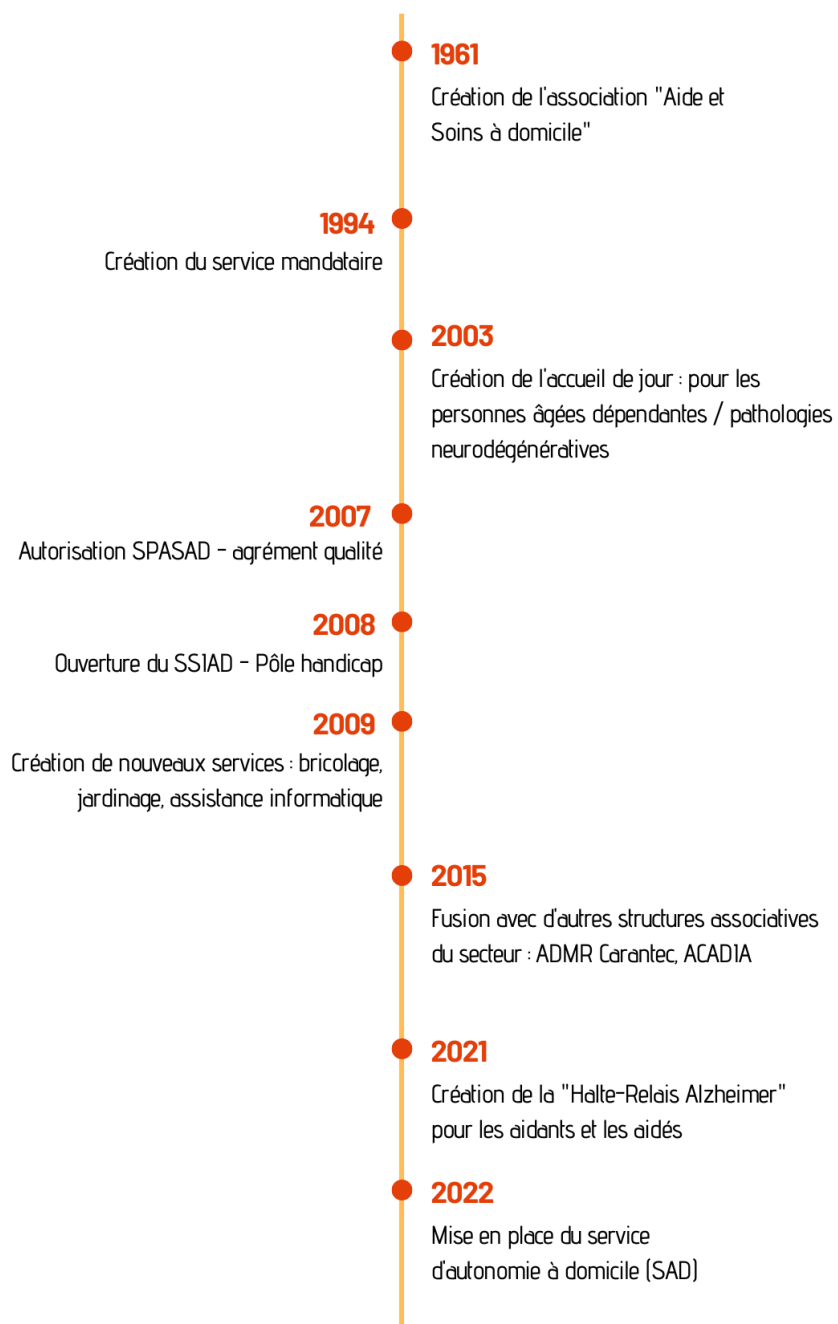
1961
Création de l'association "Aide et Soins à domicile"

1994
Création du service mandataire

2003
Création de l'accueil de jour : pour les personnes âgées dépendantes / pathologies neurodégénératives

2007
Autorisation SPASAD - agrément qualité

2008
Ouverture du SSIAD - Pôle handicap

2009
Création de nouveaux services : bricolage, jardinage, assistance informatique

2015
Fusion avec d'autres structures associatives du secteur : ADMR Carantec, ACADIA

2021
Création de la "Halte-Relais Alzheimer" pour les aidants et les aidés

2022
Mise en place du service d'autonomie à domicile (SAD)